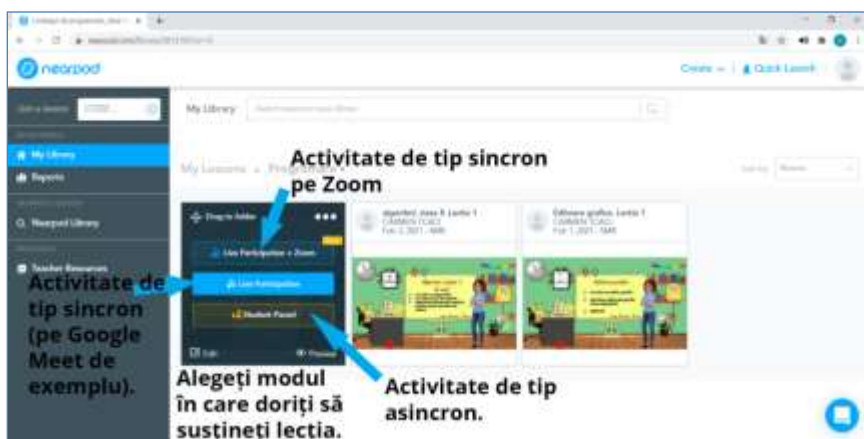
nearpod

Create | Quick Launch

My Library

Reports

Nearpod Library

Teacher Resources

My Library

My Lessons › Programare

Activitate de tip sincron pe Zoom

Drag to folder

Live Participation + Zoom

Live Participation

Student-Paced

Edit

Preview

Algoritmi, clasa 9, Lectia 1
CARMEN TOACĂ
Feb 2, 2021

Editoare grafice, Lectia 1
CARMEN TOACĂ
Feb 1, 2021

Activitate de tip sincron (pe Google Meet de exemplu).

Alegeți modul în care doriți să sustineți lectia.

Activitate de tip asincron.